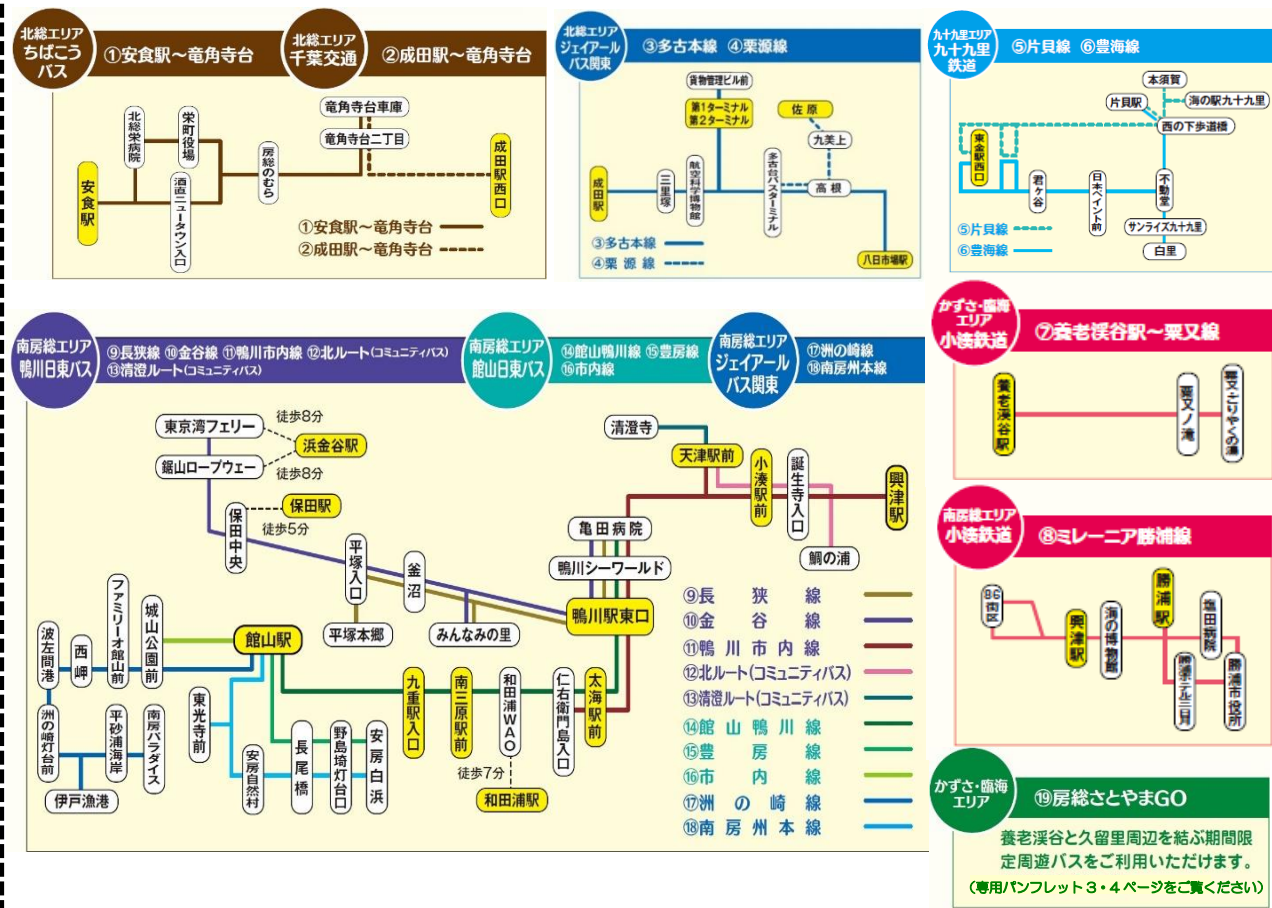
北総エリア ちばこうバス
①安食駅～竜角寺台

北総エリア 千葉交通
②成田駅～竜角寺台

北総栄病院
栄町役場
酒直ニュータウン入口
安食駅
房総のむら
竜角寺台車庫
竜角寺台二丁目
成田駅西口
①安食駅～竜角寺台
②成田駅～竜角寺台

北総エリア ジェイアールバス関東
③多古本線 ④栗源線

貨物管理ビル前
第1ターミナル
第2ターミナル
佐原
九美上
成田駅
三里塚
航空科学博物館
多古台バスターミナル
高根
八日市場駅
③多古本線
④栗源線

九十九里エリア 九十九里鉄道
⑤片貝線 ⑥豊海線

本須賀
片貝駅
海の駅九十九里
西の下歩道橋
東金駅西口
君ケ谷
日本ペイント前
不動堂
サンライズ九十九里
白里
⑤片貝線
⑥豊海線

南房総エリア 鴨川日東バス
⑨長狭線 ⑩金谷線 ⑪鴨川市内線 ⑫北ルート(コミュニティバス) ⑬清澄ルート(コミュニティバス)

南房総エリア 館山日東バス
⑭館山鴨川線 ⑮豊房線 ⑯市内線

南房総エリア ジェイアールバス関東
⑰洲の崎線 ⑱南房州本線

東京湾フェリー
徒歩8分
浜金谷駅
鋸山ロープウェー
徒歩8分
保田駅
徒歩5分
保田中央
平塚入口
釜沼
平塚本郷
みんなみの里
清澄寺
天津駅前
小湊駅前
誕生寺入口
興津駅
亀田病院
鴨川シーワールド
鴨川駅東口
鯛の浦
⑨長狭線
⑩金谷線
⑪鴨川市内線
⑫北ルート(コミュニティバス)
⑬清澄ルート(コミュニティバス)
⑭館山鴨川線
⑮豊房線
⑯市内線
⑰洲の崎線
⑱南房州本線
ファミリーオ館山前
城山公園前
館山駅
波左間港
西岬
洲の崎灯台前
平砂浦海岸
南房パラダイス
伊戸漁港
東光寺前
安房自然村
長尾橋
野島埼灯台口
安房白浜
九重駅入口
南三原駅前
和田浦WA・O
徒歩7分
和田浦駅
仁右衛門島入口
太海駅前

かずさ・臨海エリア 小湊鉄道
⑦養老渓谷駅～粟又線
養老渓谷駅
粟又ノ滝
粟又・ごりやくの湯

南房総エリア 小湊鉄道
⑧ミレーニア勝浦線
86街区
興津駅
海の博物館
勝浦駅
塩田病院
勝浦三丁目
勝浦市役所

かずさ・臨海エリア
⑲房総さとやまGO
養老渓谷と久留里周辺を結ぶ期間限定周遊バスをご利用いただけます。
(専用パンフレット3・4ページをご覧ください)